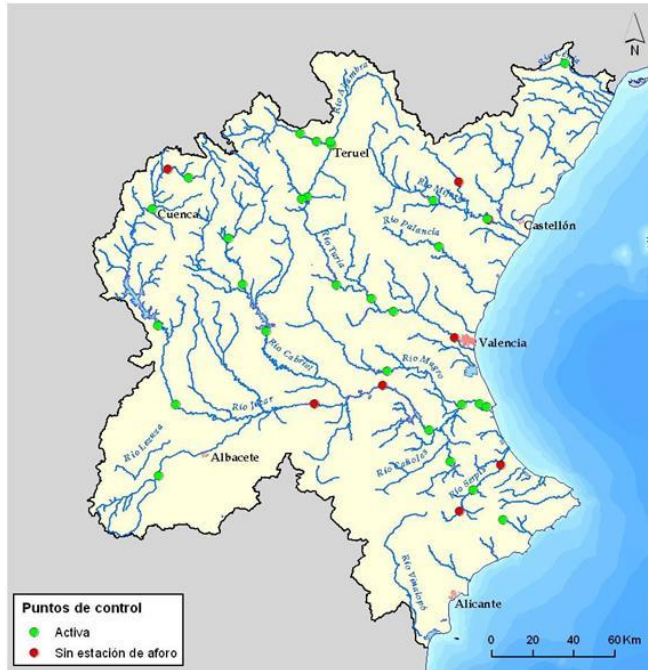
N

Río Cenia

Río Alfambra

Teruel

Río Mijares

Castellón

Cuenca

Río Palancia

Río Turia

Valencia

Río Cabriel

Río Magro

Río Júcar

Río Lezuza

Albacete

Río Cánoles

Río Serpis

Río Vinalopó

Alicante

Puntos de control

Activa

Sin estación de aforo

0 20 40 60 Km